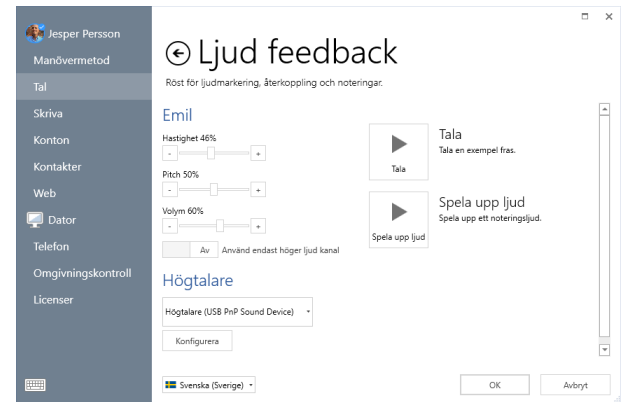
Jesper Persson
Manövermetod
Tal
Skriva
Konton
Kontakter
Web
Dator
Telefon
Omgivningskontroll
Licenser

Ljud feedback
Röst för ljudmarkering, återkoppling och noteringar.

Emil
Hastighet 46%
-
+
Pitch 50%
-
+
Volym 60%
-
+
Av Använd endast höger ljud kanal

Tala
Tala
Tala en exempel fras.

Spela upp ljud
Spela upp ljud
Spela upp ett noteringsljud.

Högtalare
Högtalare (USB PnP Sound Device)
Konfigurera

Svenska (Sverige)
OK
Avbryt